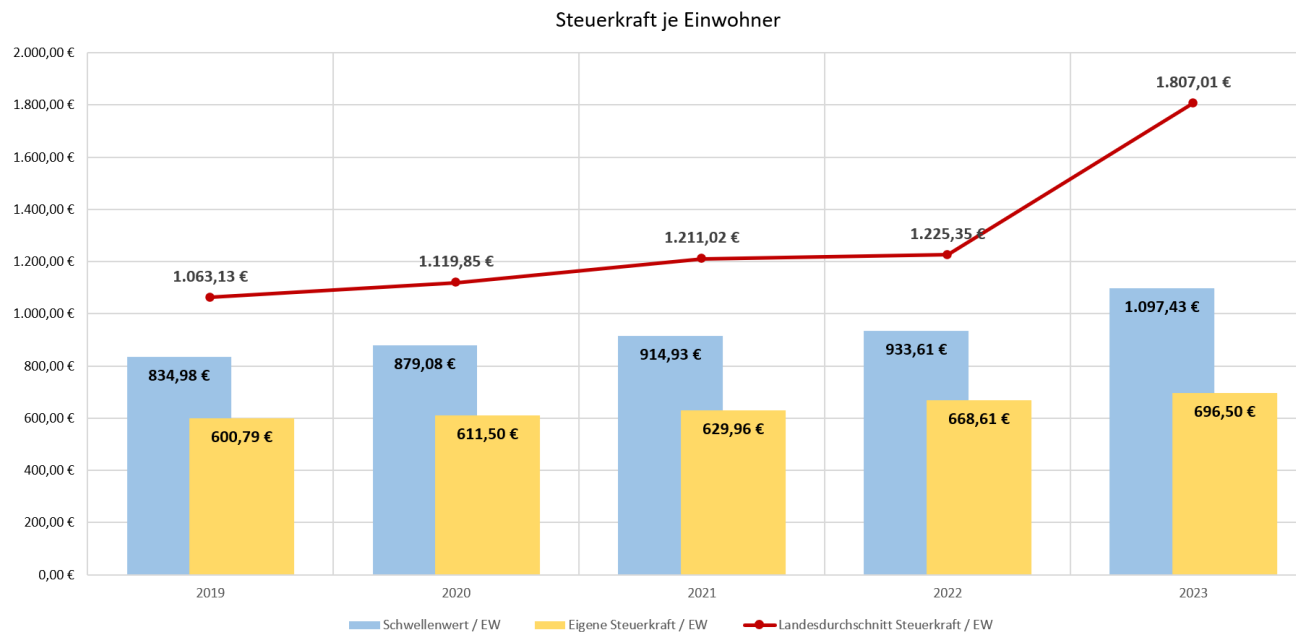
Steuerkraft je Einwohner

2.000,00 €
1.800,00 €
1.600,00 €
1.400,00 €
1.200,00 €
1.000,00 €
800,00 €
600,00 €
400,00 €
200,00 €
0,00 €

| | 2019 | 2020 | 2021 | 2022 | 2023 |
|---|---|---|---|---|---|
| Schwellenwert / EW | 834,98 € | 879,08 € | 914,93 € | 933,61 € | 1.097,43 € |
| Eigene Steuerkraft / EW | 600,79 € | 611,50 € | 629,96 € | 668,61 € | 696,50 € |
| Landesdurchschnitt Steuerkraft / EW | 1.063,13 € | 1.119,85 € | 1.211,02 € | 1.225,35 € | 1.807,01 € |

Schwellenwert / EW    Eigene Steuerkraft / EW    Landesdurchschnitt Steuerkraft / EW